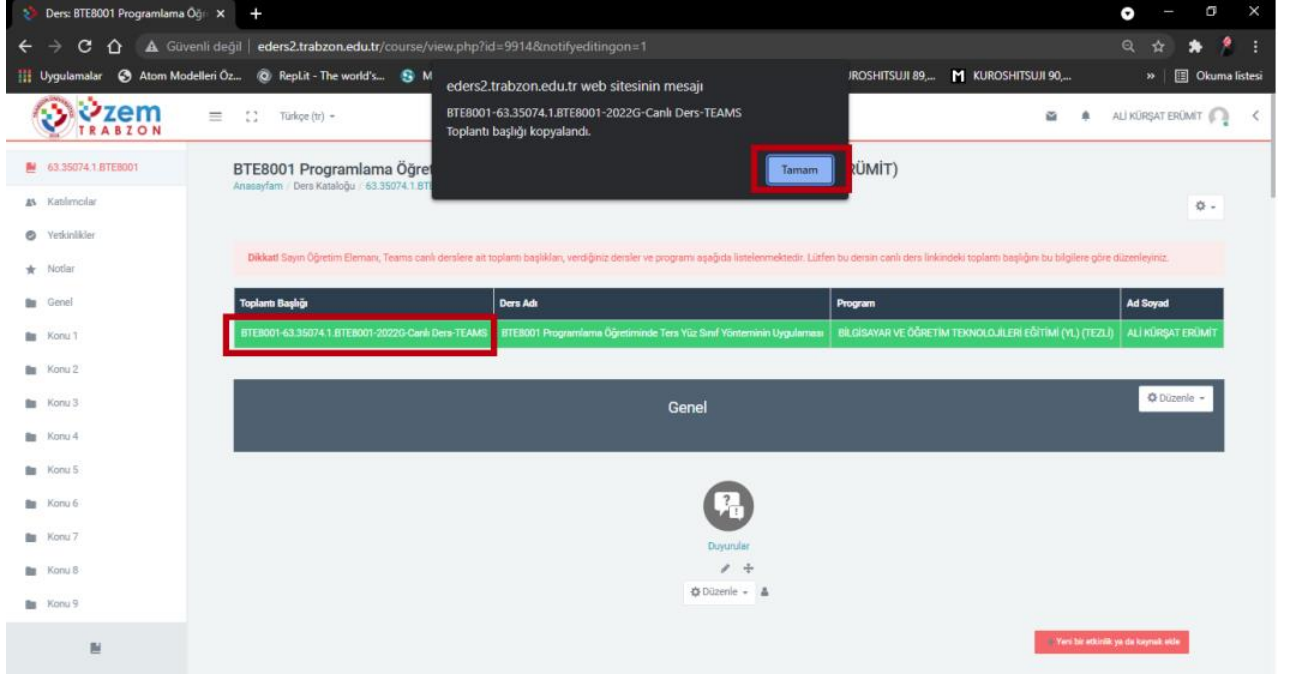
Ders: BTE8001 Programlama Öğ ×

Güvenli değil | eders2.trabzon.edu.tr/course/view.php?id=9914&notifyeditingon=1

Uygulamalar Atom Modelleri Öz... Repl.it - The world's... M KUROSHITSUJI 89,... KUROSHITSUJI 90,... » Okuma listesi

eders2.trabzon.edu.tr web sitesinin mesajı
BTE8001-63.35074.1.BTE8001-2022G-Canlı Ders-TEAMS
Toplantı başlığı kopyalandı.
Tamam

uzem TRABZON

Türkçe (tr)

ALİ KÜRŞAT ERÜMİT

63.35074.1.BTE8001
Katılımcılar
Yetkinlikler
Notlar
Genel
Konu 1
Konu 2
Konu 3
Konu 4
Konu 5
Konu 6
Konu 7
Konu 8
Konu 9

BTE8001 Programlama Öğret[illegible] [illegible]RÜMİT)
Anasayfam / Ders Kataloğu / 63.35074.1.BT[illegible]

Dikkat! Sayın Öğretim Elemanı, Teams canlı derslere ait toplantı başlıkları, verdiğiniz dersler ve programı aşağıda listelenmektedir. Lütfen bu dersin canlı ders linkindeki toplantı başlığını bu bilgilere göre düzenleyiniz.

| Toplantı Başlığı | Ders Adı | Program | Ad Soyad |
|---|---|---|---|
| BTE8001-63.35074.1.BTE8001-2022G-Canlı Ders-TEAMS | BTE8001 Programlama Öğretiminde Ters Yüz Sınıf Yönteminin Uygulaması | BİLGİSAYAR VE ÖĞRETİM TEKNOLOJİLERİ EĞİTİMİ (YL) (TEZLİ) | ALİ KÜRŞAT ERÜMİT |

Genel
Düzenle

Duyurular
Düzenle

Yeni bir etkinlik ya da kaynak ekle